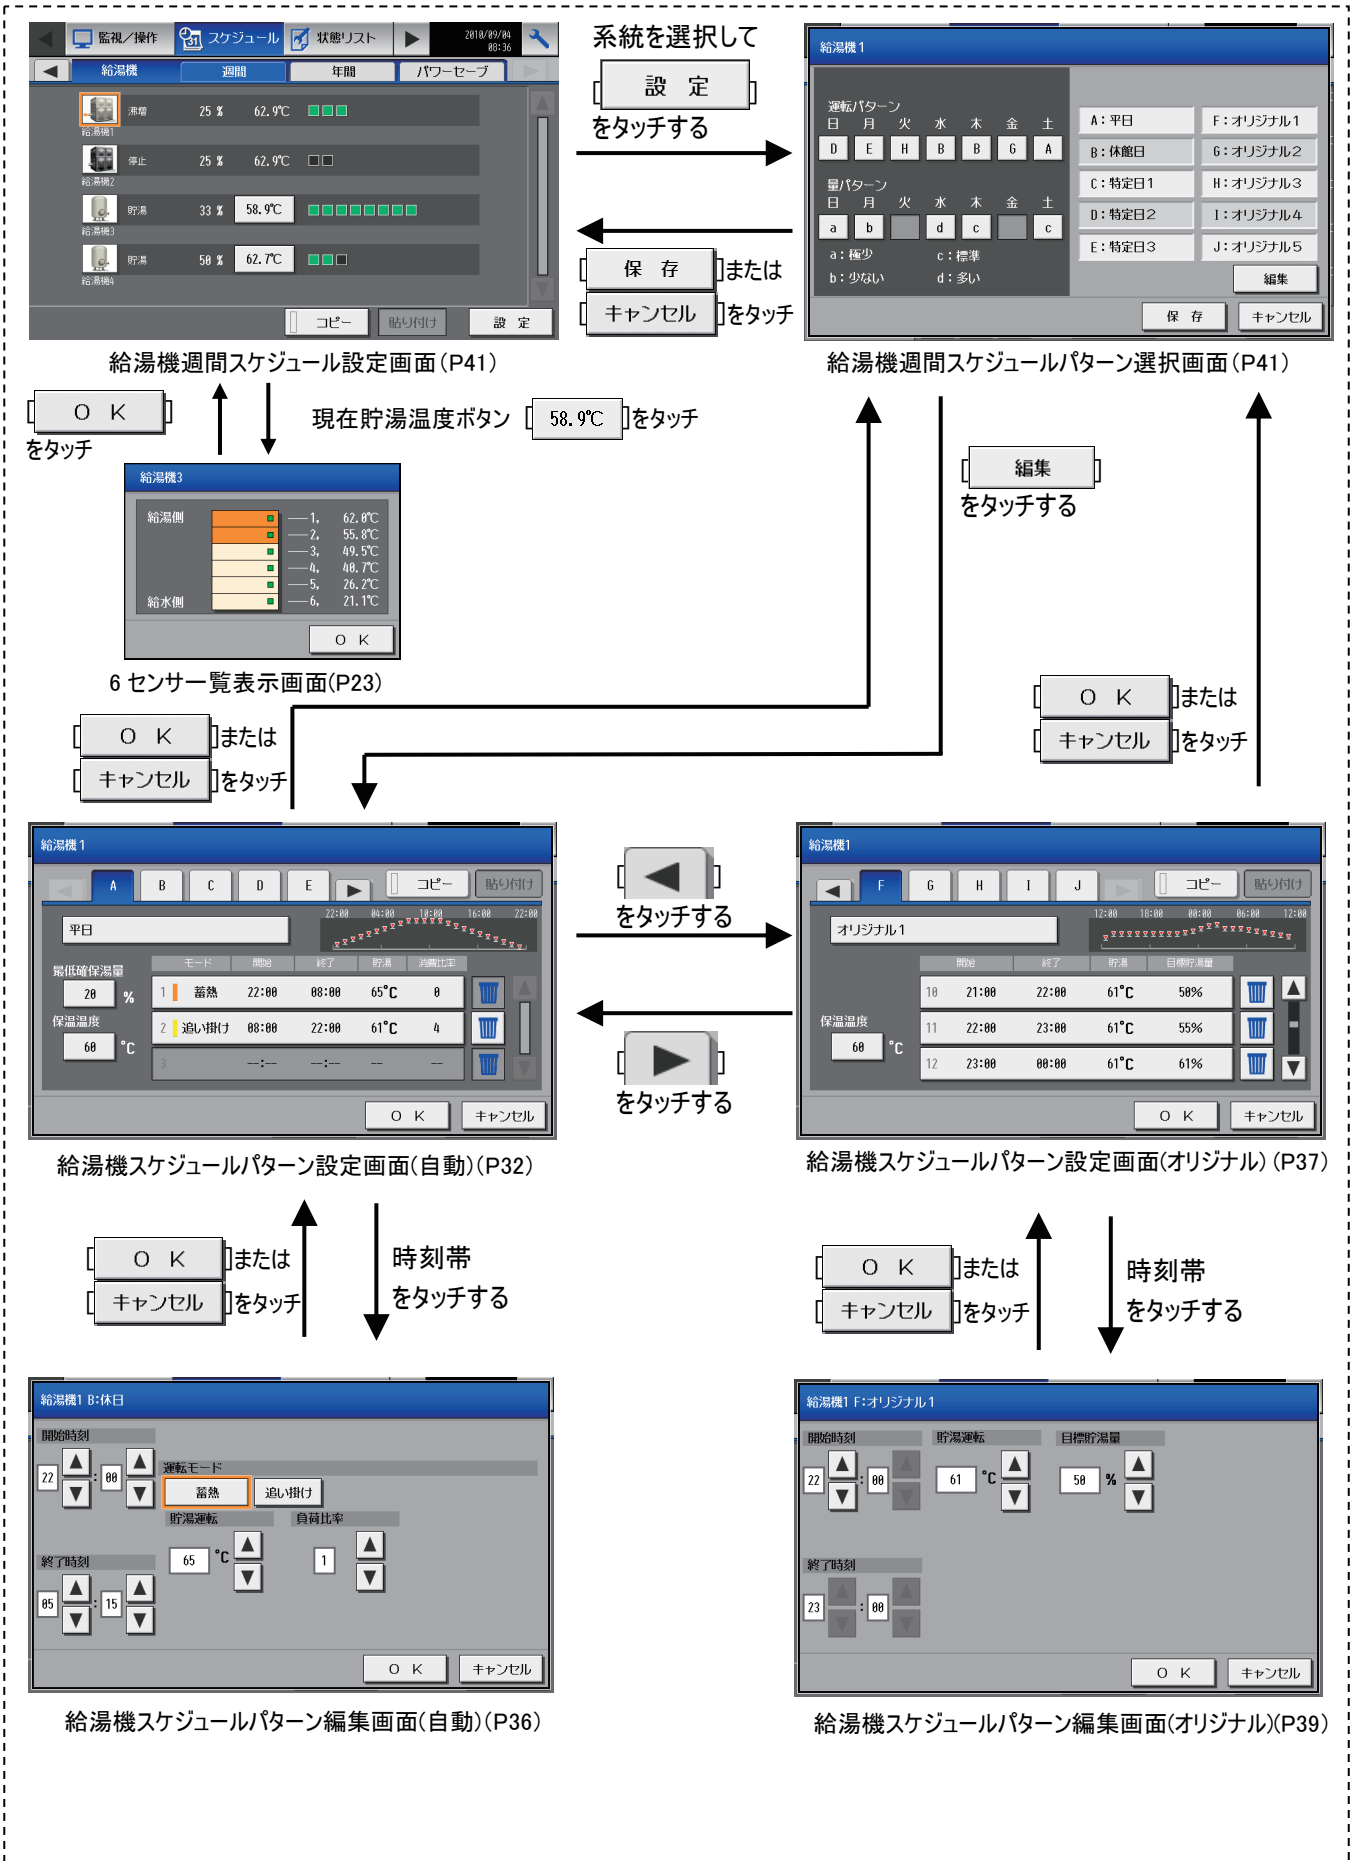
監視／操作 スケジュール 状態リスト 2010/09/04 08:36
給湯機 週間 年間 パワーセーブ
給湯機1 沸増 25％ 62.9℃
給湯機2 停止 25％ 62.9℃
給湯機3 貯湯 33％ 58.9℃
給湯機4 貯湯 50％ 62.7℃
コピー 貼り付け 設 定

給湯機週間スケジュール設定画面（P41）

系統を選択して
設 定
をタッチする

保 存 または
キャンセル をタッチ

給湯機1
運転パターン
日 月 火 水 木 金 土
D E H B B G A
量パターン
日 月 火 水 木 金 土
a b d c c
a：極少 c：標準
b：少ない d：多い
A：平日 F：オリジナル1
B：休館日 G：オリジナル2
C：特定日1 H：オリジナル3
D：特定日2 I：オリジナル4
E：特定日3 J：オリジナル5
編集
保 存 キャンセル

給湯機週間スケジュールパターン選択画面（P41）

O K
をタッチ

現在貯湯温度ボタン 58.9℃ をタッチ

給湯機3
給湯側
給水側
1. 62.0℃
2. 55.8℃
3. 49.5℃
4. 40.7℃
5. 26.2℃
6. 21.1℃
O K

6 センサー覧表示画面(P23)

編集
をタッチする

O K または
キャンセル をタッチ

O K または
キャンセル をタッチ

給湯機1
A B C D E コピー 貼り付け
平日
22:00 04:00 10:00 16:00 22:00
最低確保湯量 20 %
保温温度 60 ℃
モード 開始 終了 貯湯 消費比率
1 蓄熱 22:00 08:00 65℃ 0
2 追い掛け 08:00 22:00 61℃ 4
3 --:-- --:-- -- --
O K キャンセル

給湯機スケジュールパターン設定画面（自動）（P32）

をタッチする
をタッチする

給湯機1
F G H I J コピー 貼り付け
オリジナル1
12:00 18:00 00:00 06:00 12:00
保温温度 60 ℃
開始 終了 貯湯 目標貯湯量
10 21:00 22:00 61℃ 50%
11 22:00 23:00 61℃ 55%
12 23:00 00:00 61℃ 61%
O K キャンセル

給湯機スケジュールパターン設定画面（オリジナル）（P37）

O K または
キャンセル をタッチ

時刻帯
をタッチする

O K または
キャンセル をタッチ

時刻帯
をタッチする

給湯機1 B:休日
開始時刻 22 : 00
運転モード
蓄熱 追い掛け
貯湯運転 負荷比率
65 ℃ 1
終了時刻 05 : 15
O K キャンセル

給湯機スケジュールパターン編集画面（自動）（P36）

給湯機1 F:オリジナル1
開始時刻 貯湯運転 目標貯湯量
22 : 00 61 ℃ 50 %
終了時刻
23 : 00
O K キャンセル

給湯機スケジュールパターン編集画面（オリジナル）(P39)